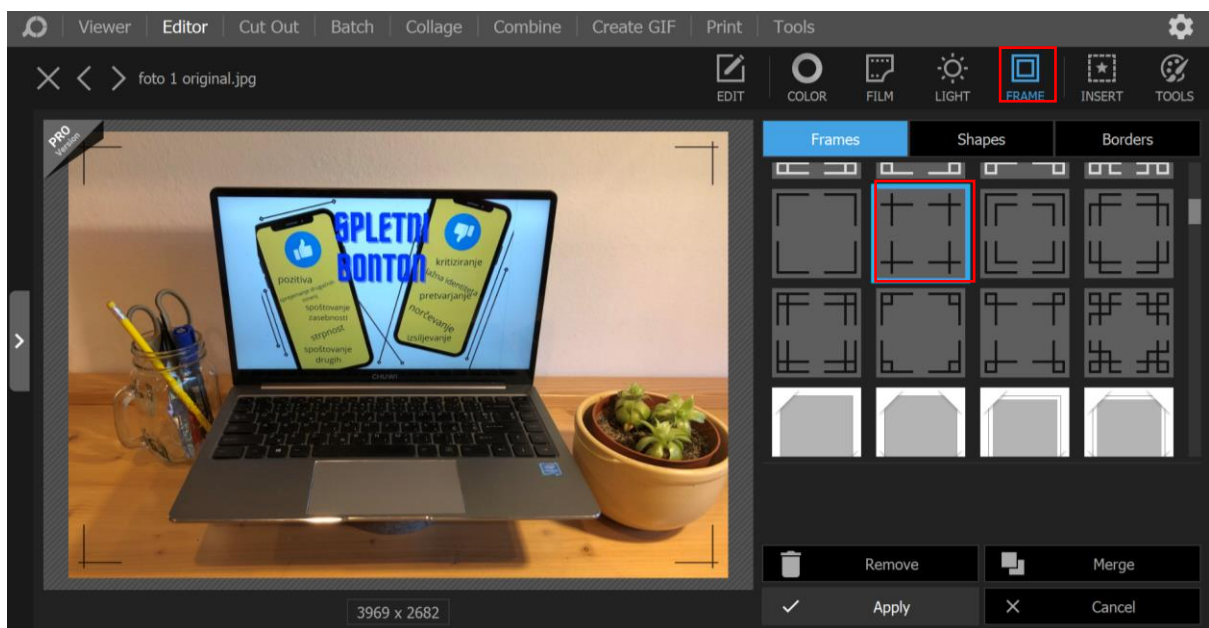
Viewer | Editor | Cut Out | Batch | Collage | Combine | Create GIF | Print | Tools

foto 1 original.jpg

EDIT COLOR FILM LIGHT FRAME INSERT TOOLS

PRO Version

SPLETNI BONTON

pozitiva
spoštovanje zasebnosti
strpnost
spoštovanje drugih

kritiziranje
lažna identiteta
pretvarjanje
norčevanje
izsiljevanje

CHUWI

Frames | Shapes | Borders

Remove
Merge
Apply
Cancel

3969 x 2682